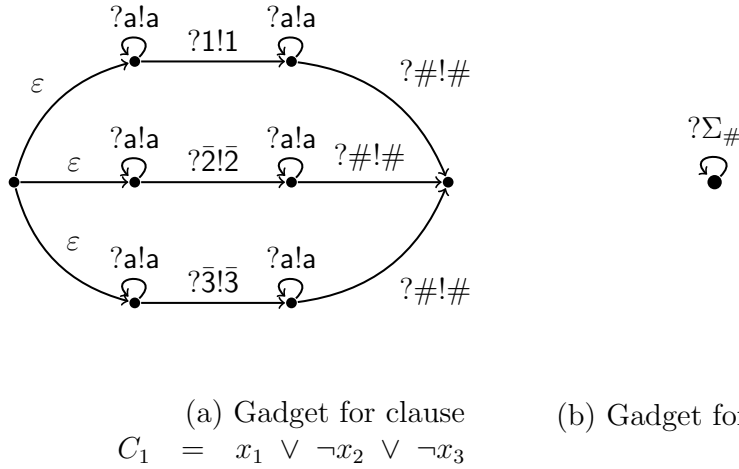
?a!a ?a!a
?1!1
$\varepsilon$ ?#!#
?a!a ?a!a
$\varepsilon$ ?$\bar{2}$!$\bar{2}$ ?#!#
$\varepsilon$ ?a!a ?a!a
?$\bar{3}$!$\bar{3}$ ?#!#

?$\Sigma_\#$

(a) Gadget for clause $C_1 = x_1 \vee \neg x_2 \vee \neg x_3$

(b) Gadget fo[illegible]